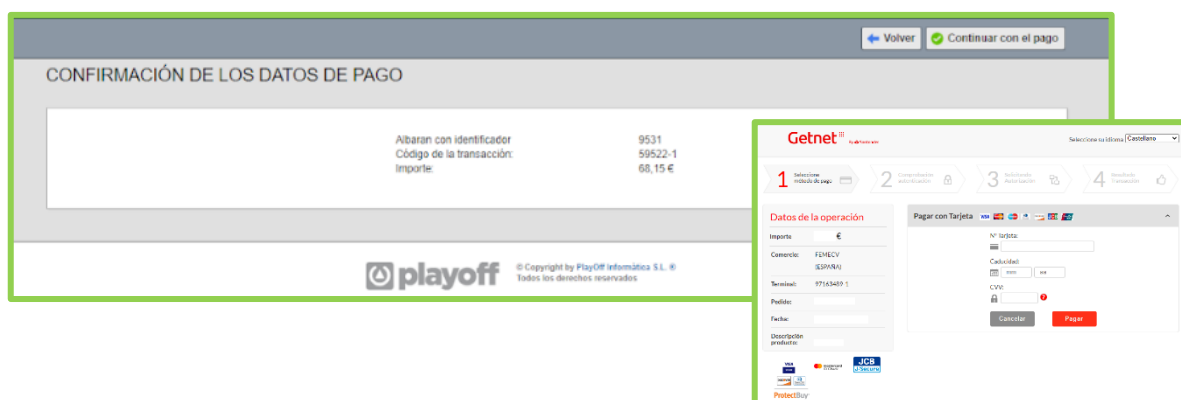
Volver
Continuar con el pago

CONFIRMACIÓN DE LOS DATOS DE PAGO

Albaran con identificador 9531
Código de la transacción: 59522-1
Importe: 68,15 €

playoff
© Copyright by PlayOff Informática S.L. ®
Todos los derechos reservados

Getnet
Seleccione su idioma Castellano

1 Seleccione método de pago
2 Comprobación autenticación
3 Solicitando Autorización
4 Resultado Transacción

Datos de la operación
Importe €
Comercio: FEMECV (ESPAÑA)
Terminal: 97163489 1
Pedido:
Fecha:
Descripción producto:

Pagar con Tarjeta
Nº tarjeta:
Caducidad:
mm aa
CVV:
Cancelar
Pagar

VISA
mastercard
JCB J/Secure
ProtectBuy